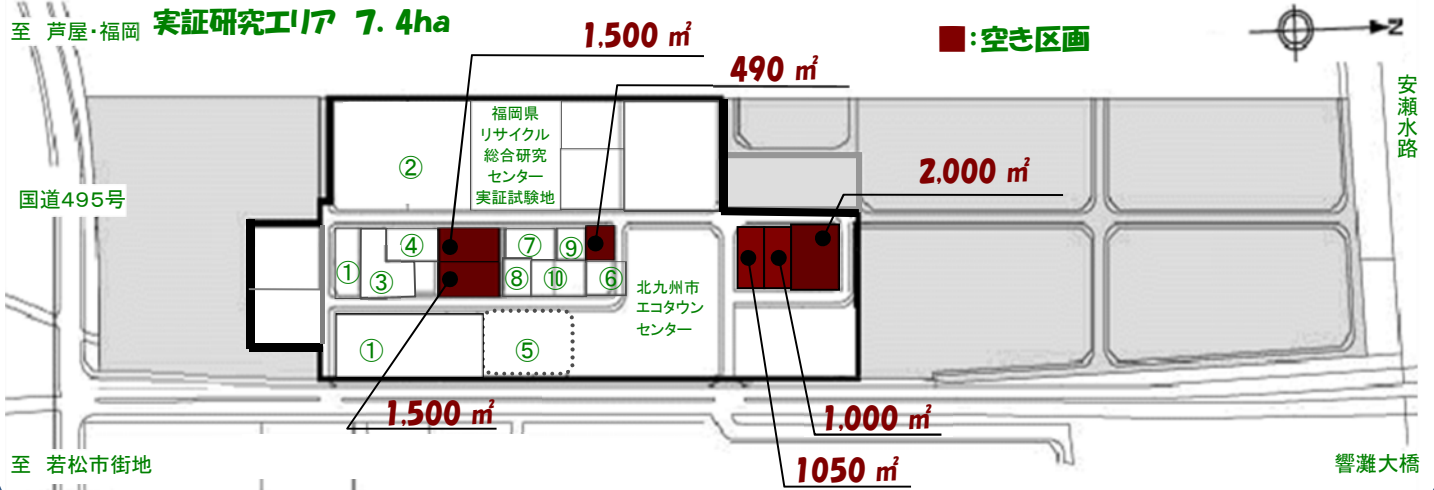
至 芦屋・福岡

実証研究エリア 7.4ha

1,500 ㎡

490 ㎡

■:空き区画

安瀬水路

福岡県リサイクル総合研究センター実証試験地

②

2,000 ㎡

国道495号

④

⑦

⑨

①

③

⑧

⑩

⑥

北九州市エコタウンセンター

①

⑤

1,500 ㎡

1,000 ㎡

至 若松市街地

1050 ㎡

響灘大橋